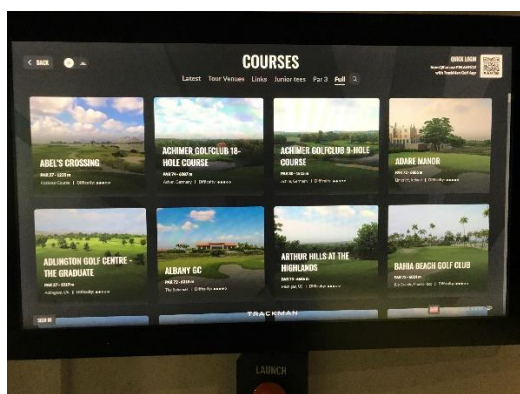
< BACK

COURSES

Latest Tour Venues Links Junior tees Par 3 Full

QUICK LOGIN

ABEL'S CROSSING

PAR 27 · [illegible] | Difficulty

ACHIMER GOLFCLUB 18-HOLE COURSE

PAR 71 · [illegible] | Achim, Germany | Difficulty

ACHIMER GOLFCLUB 9-HOLE COURSE

PAR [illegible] | Difficulty

ADARE MANOR

PAR 72 · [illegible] | Difficulty

ADLINGTON GOLF CENTRE - THE GRADUATE

PAR 27 · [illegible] | Adlington, UK | Difficulty

ALBANY GC

PAR 72 · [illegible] | The Bahamas | Difficulty

ARTHUR HILLS AT THE HIGHLANDS

PAR 71 · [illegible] | Difficulty

BAHIA BEACH GOLF CLUB

PAR 72 · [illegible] | Difficulty

TRACKMAN

LAUNCH